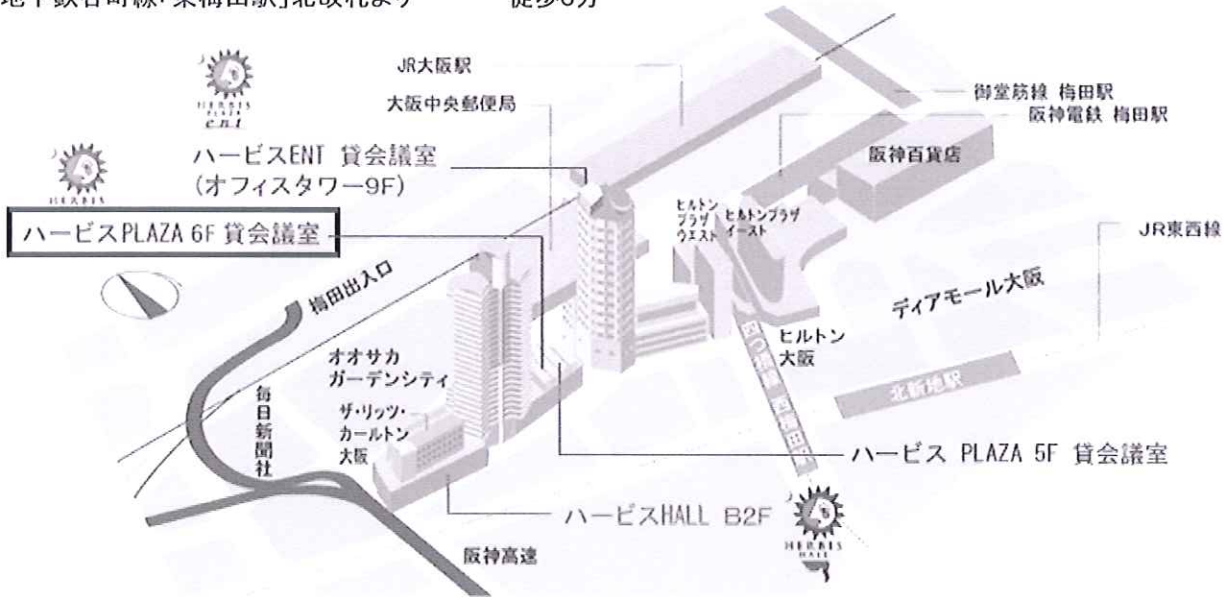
地下鉄谷町線「東梅田駅」北改札より　　　徒歩6分

HERBIS PLAZA ent

JR大阪駅

大阪中央郵便局

御堂筋線 梅田駅
阪神電鉄 梅田駅

HERBIS

ハービスENT 貸会議室
(オフィスタワー9F)

阪神百貨店

ハービスPLAZA 6F 貸会議室

ヒルトンプラザウエスト

ヒルトンプラザイースト

JR東西線

梅田出入口

ディアモール大阪

オオサカガーデンシティ

ヒルトン大阪

四つ橋線 西梅田駅

毎日新聞社

ザ・リッツ・カールトン大阪

北新地駅

ハービス PLAZA 5F 貸会議室

ハービスHALL B2F

HERBIS HALL

阪神高速